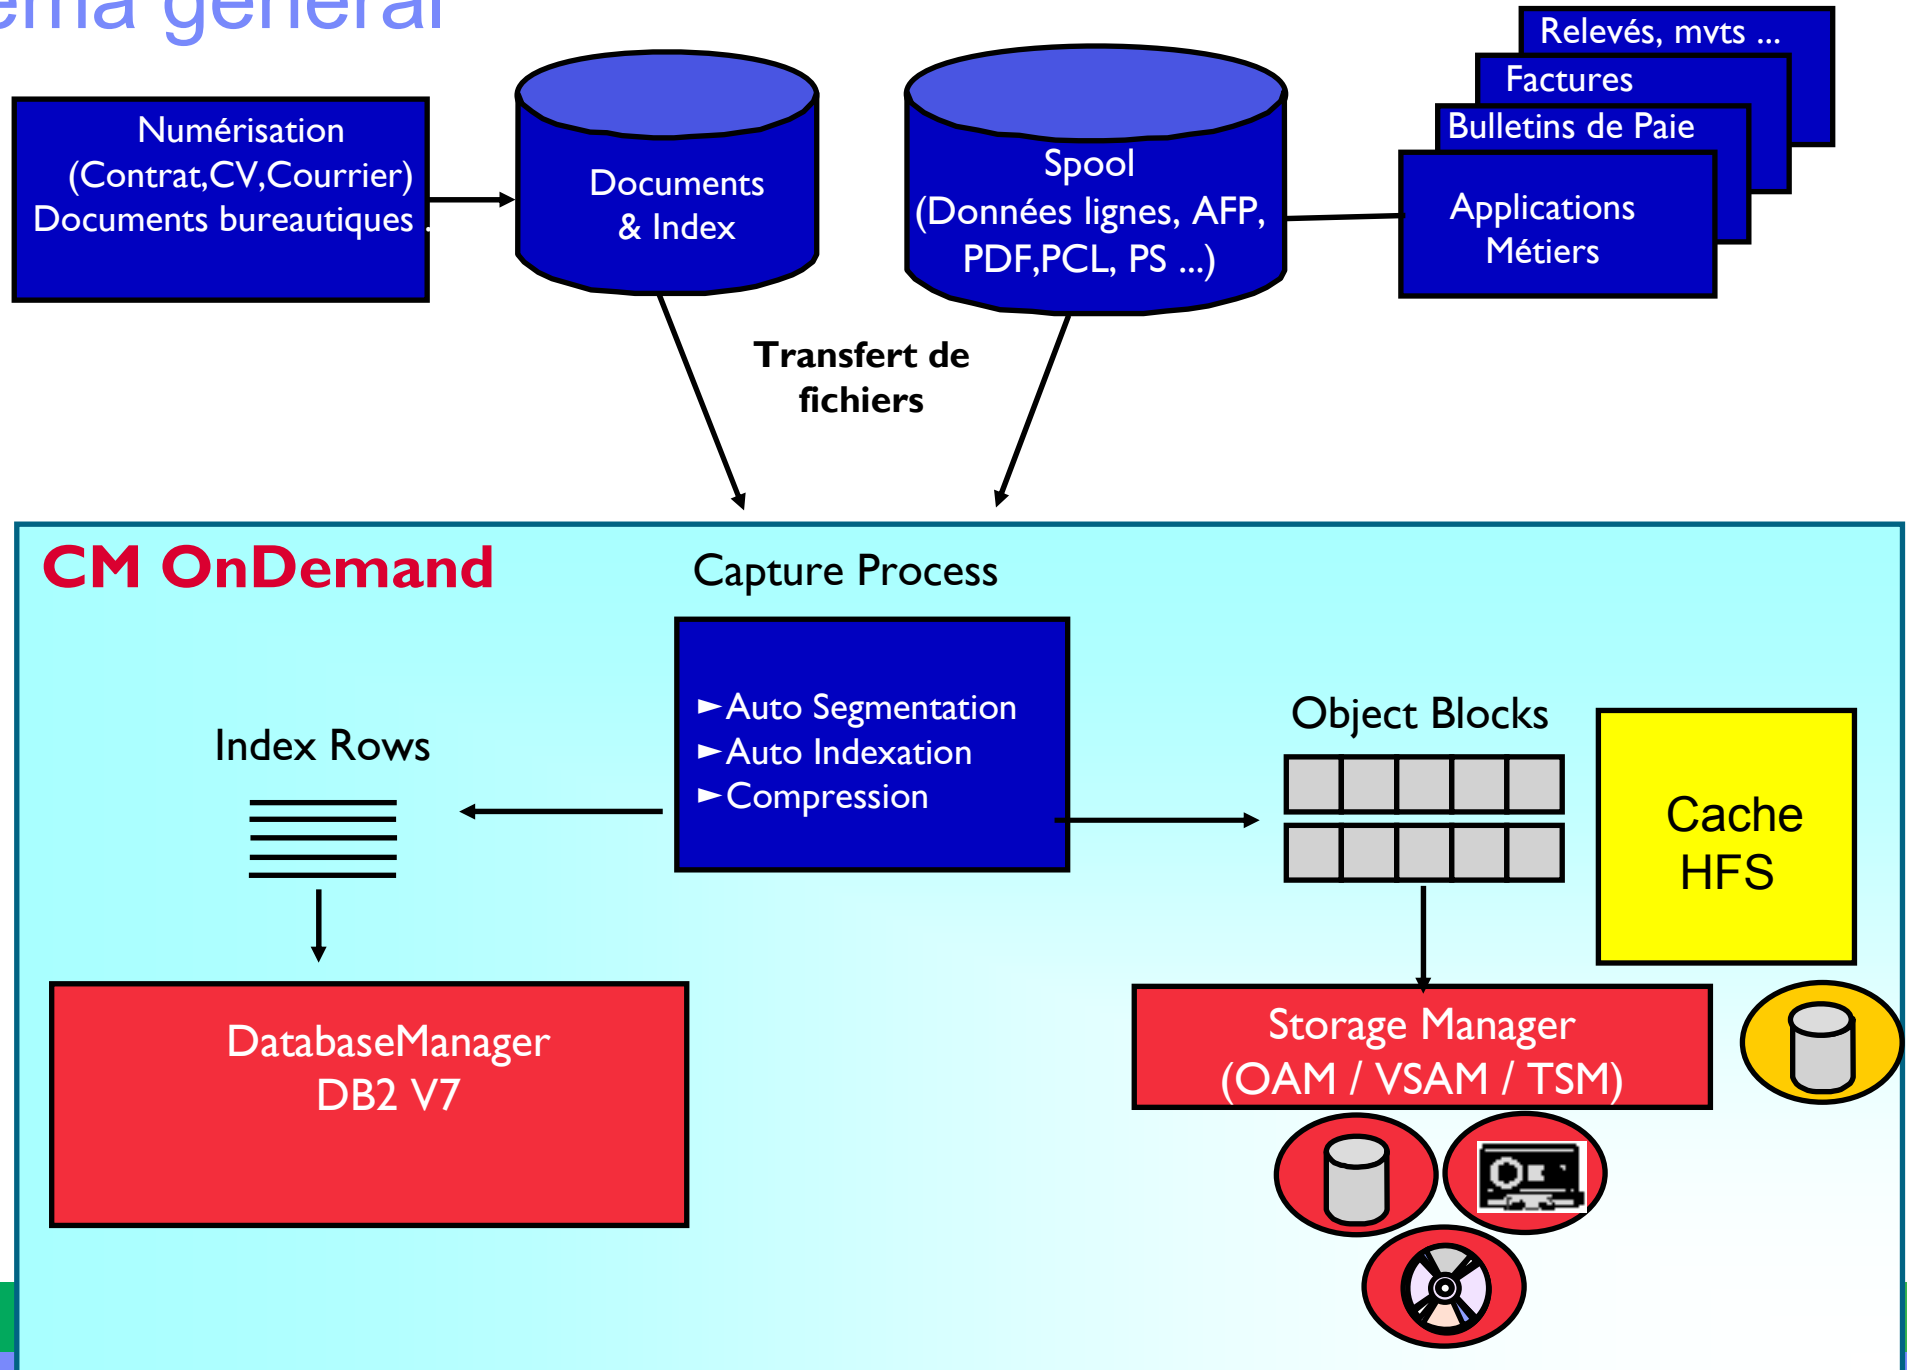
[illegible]éma général

Numérisation (Contrat,CV,Courrier) Documents bureautiques

Documents & Index

Spool (Données lignes, AFP, PDF,PCL, PS ...)

Relevés, mvts ...

Factures

Bulletins de Paie

Applications Métiers

Transfert de fichiers

CM OnDemand

Capture Process

►Auto Segmentation
►Auto Indexation
►Compression

Index Rows

Object Blocks

Cache HFS

DatabaseManager DB2 V7

Storage Manager (OAM / VSAM / TSM)